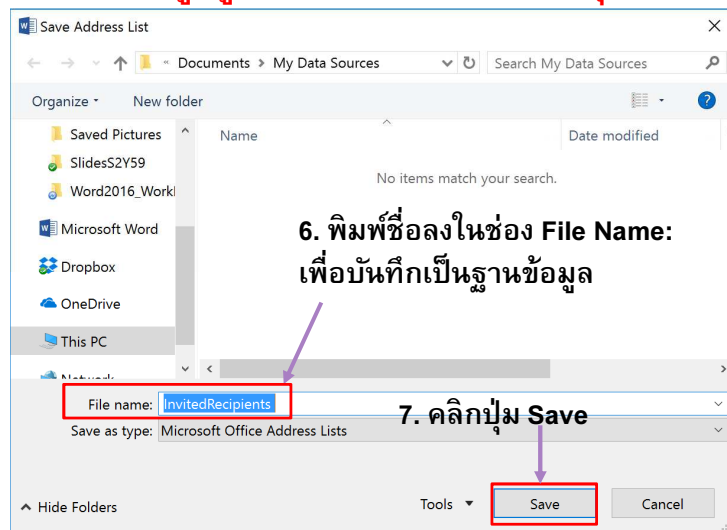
Save Address List

« Documents › My Data Sources

Search My Data Sources

Organize ▾ New folder

Saved Pictures
SlidesS2Y59
Word2016_Work
Microsoft Word
Dropbox
OneDrive
This PC
Network

Name
Date modified

No items match your search.

6. พิมพ์ชื่อลงในช่อง File Name: เพื่อบันทึกเป็นฐานข้อมูล

File name: InvitedRecipients
Save as type: Microsoft Office Address Lists

7. คลิกปุ่ม Save

Hide Folders
Tools ▾
Save
Cancel